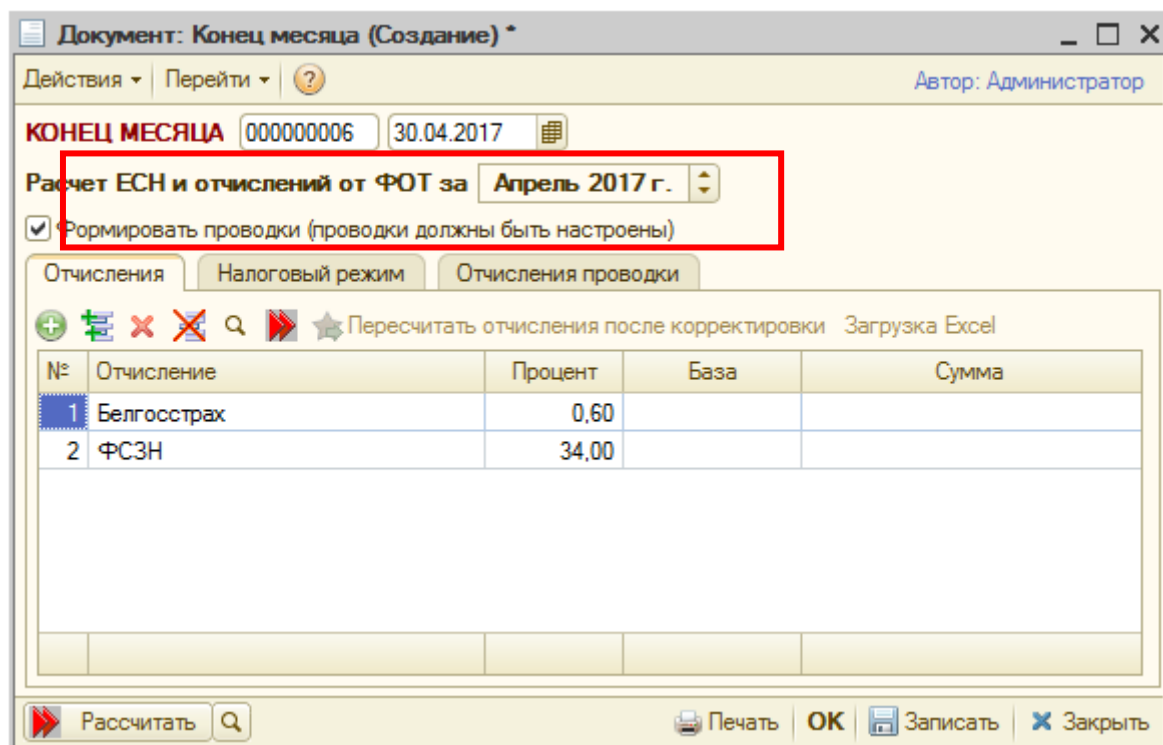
Документ: Конец месяца (Создание) *

Действия ▾ | Перейти ▾ | ?

Автор: Администратор

КОНЕЦ МЕСЯЦА 000000006 30.04.2017

Расчет ЕСН и отчислений от ФОТ за Апрель 2017 г.

Формировать проводки (проводки должны быть настроены)

Отчисления | Налоговый режим | Отчисления проводки

Пересчитать отчисления после корректировки Загрузка Excel

| № | Отчисление | Процент | База | Сумма |
|---|---|---|---|---|
| 1 | Белгосстрах | 0,60 | | |
| 2 | ФСЗН | 34,00 | | |

Рассчитать

Печать | OK | Записать | Закрыть